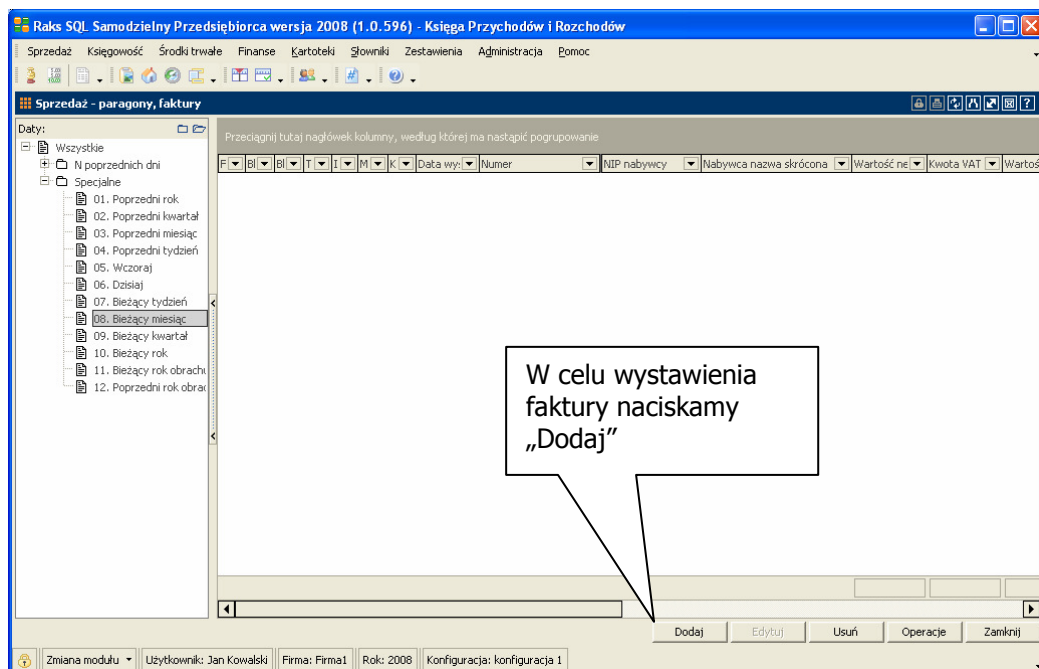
Raks SQL Samodzielny Przedsiębiorca wersja 2008 (1.0.596) - Księga Przychodów i Rozchodów

Sprzedaż Księgowość Środki trwałe Finanse Kartoteki Słowniki Zestawienia Administracja Pomoc

Sprzedaż - paragony, faktury

Daty:
Wszystkie
N poprzednich dni
Specjalne
01. Poprzedni rok
02. Poprzedni kwartał
03. Poprzedni miesiąc
04. Poprzedni tydzień
05. Wczoraj
06. Dzisiaj
07. Bieżący tydzień
08. Bieżący miesiąc
09. Bieżący kwartał
10. Bieżący rok
11. Bieżący rok obrachu
12. Poprzedni rok obrac

Przeciągnij tutaj nagłówek kolumny, według której ma nastąpić pogrupowanie

F Bl Bl T I M K Data wy: Numer NIP nabywcy Nabywca nazwa skrócona Wartość ne Kwota VAT Wartoś

W celu wystawienia faktury naciskamy „Dodaj"

Dodaj Edytuj Usuń Operacje Zamknij

Zmiana modułu Użytkownik: Jan Kowalski Firma: Firma1 Rok: 2008 Konfiguracja: konfiguracja 1